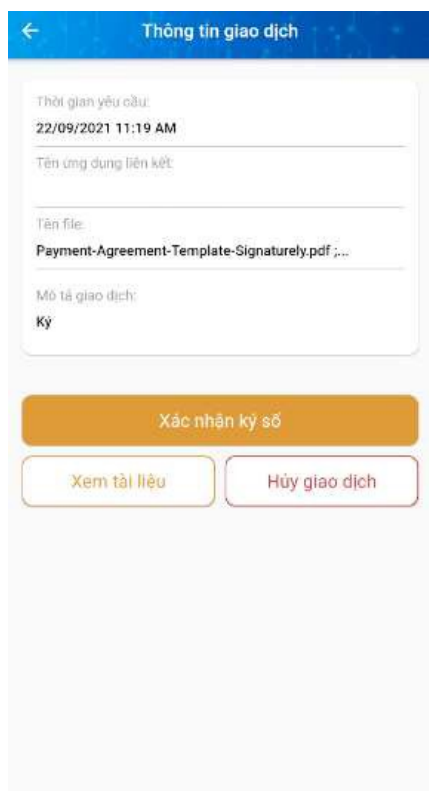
Thông tin giao dịch

Thời gian yêu cầu:
22/09/2021 11:19 AM

Tên ứng dụng liên kết:

Tên file:
Payment-Agreement-Template-Signaturely.pdf ;...

Mô tả giao dịch:
Ký

Xác nhận ký số

Xem tài liệu

Hủy giao dịch